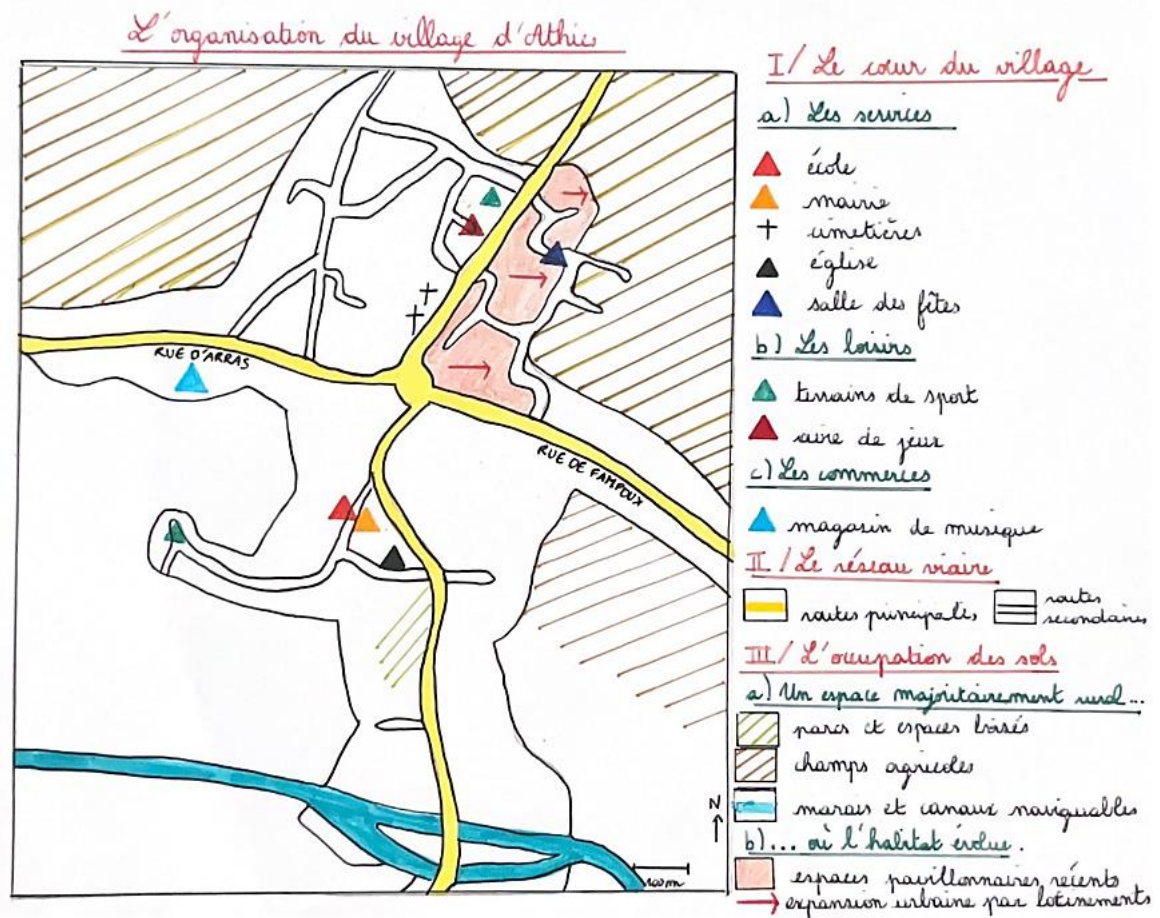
L'organisation du village d'Athies

RUE D'ARRAS

RUE DE FAMPOUX

N

100m

I/ Le cœur du village

a) Les services

école

mairie

cimetières

église

salle des fêtes

b) Les loisirs

terrains de sport

aire de jeux

c) Les commerces

magasin de musique

II/ Le réseau viaire

routes principales

routes secondaires

III/ L'occupation des sols

a) Un espace majoritairement rural...

parcs et espaces boisés

champs agricoles

marais et canaux navigables

b)... où l'habitat évolue.

espaces pavillonnaires récents

expansion urbaine par lotissements